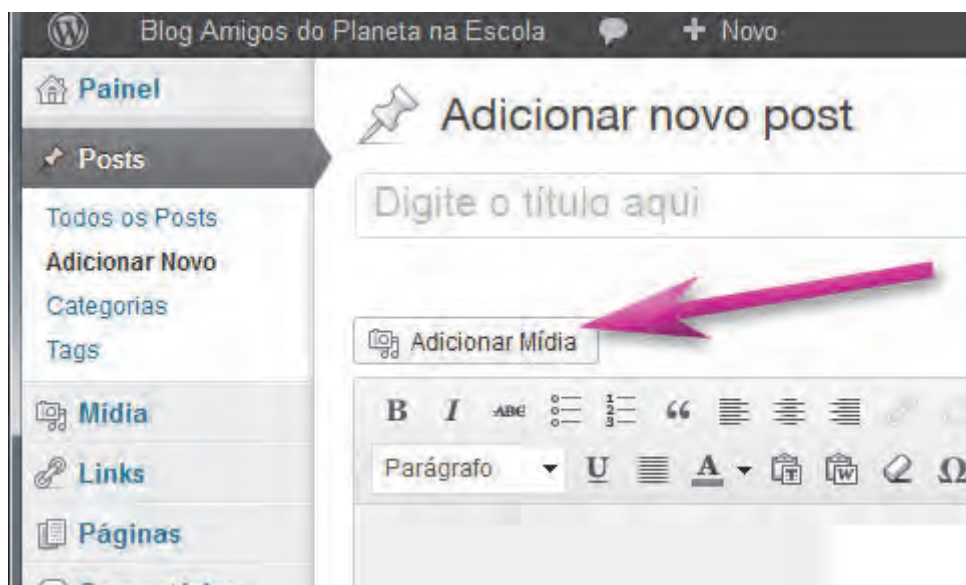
Blog Amigos do Planeta na Escola + Novo

Painel
Posts
Todos os Posts
Adicionar Novo
Categorias
Tags
Mídia
Links
Páginas

Adicionar novo post

Digite o título aqui

Adicionar Mídia

B I ABC

Parágrafo U A